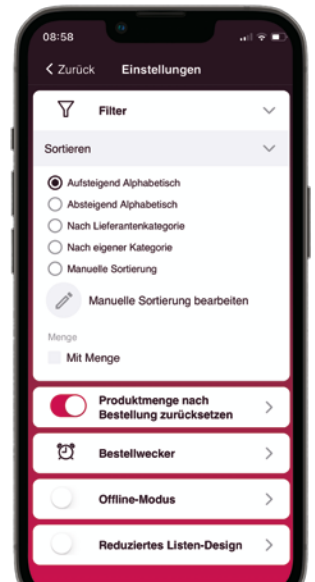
08:58

< Zurück Einstellungen

Filter

Sortieren

Aufsteigend Alphabetisch

Absteigend Alphabetisch

Nach Lieferantenkategorie

Nach eigener Kategorie

Manuelle Sortierung

Manuelle Sortierung bearbeiten

Menge

Mit Menge

Produktmenge nach Bestellung zurücksetzen

Bestellwecker

Offline-Modus

Reduziertes Listen-Design